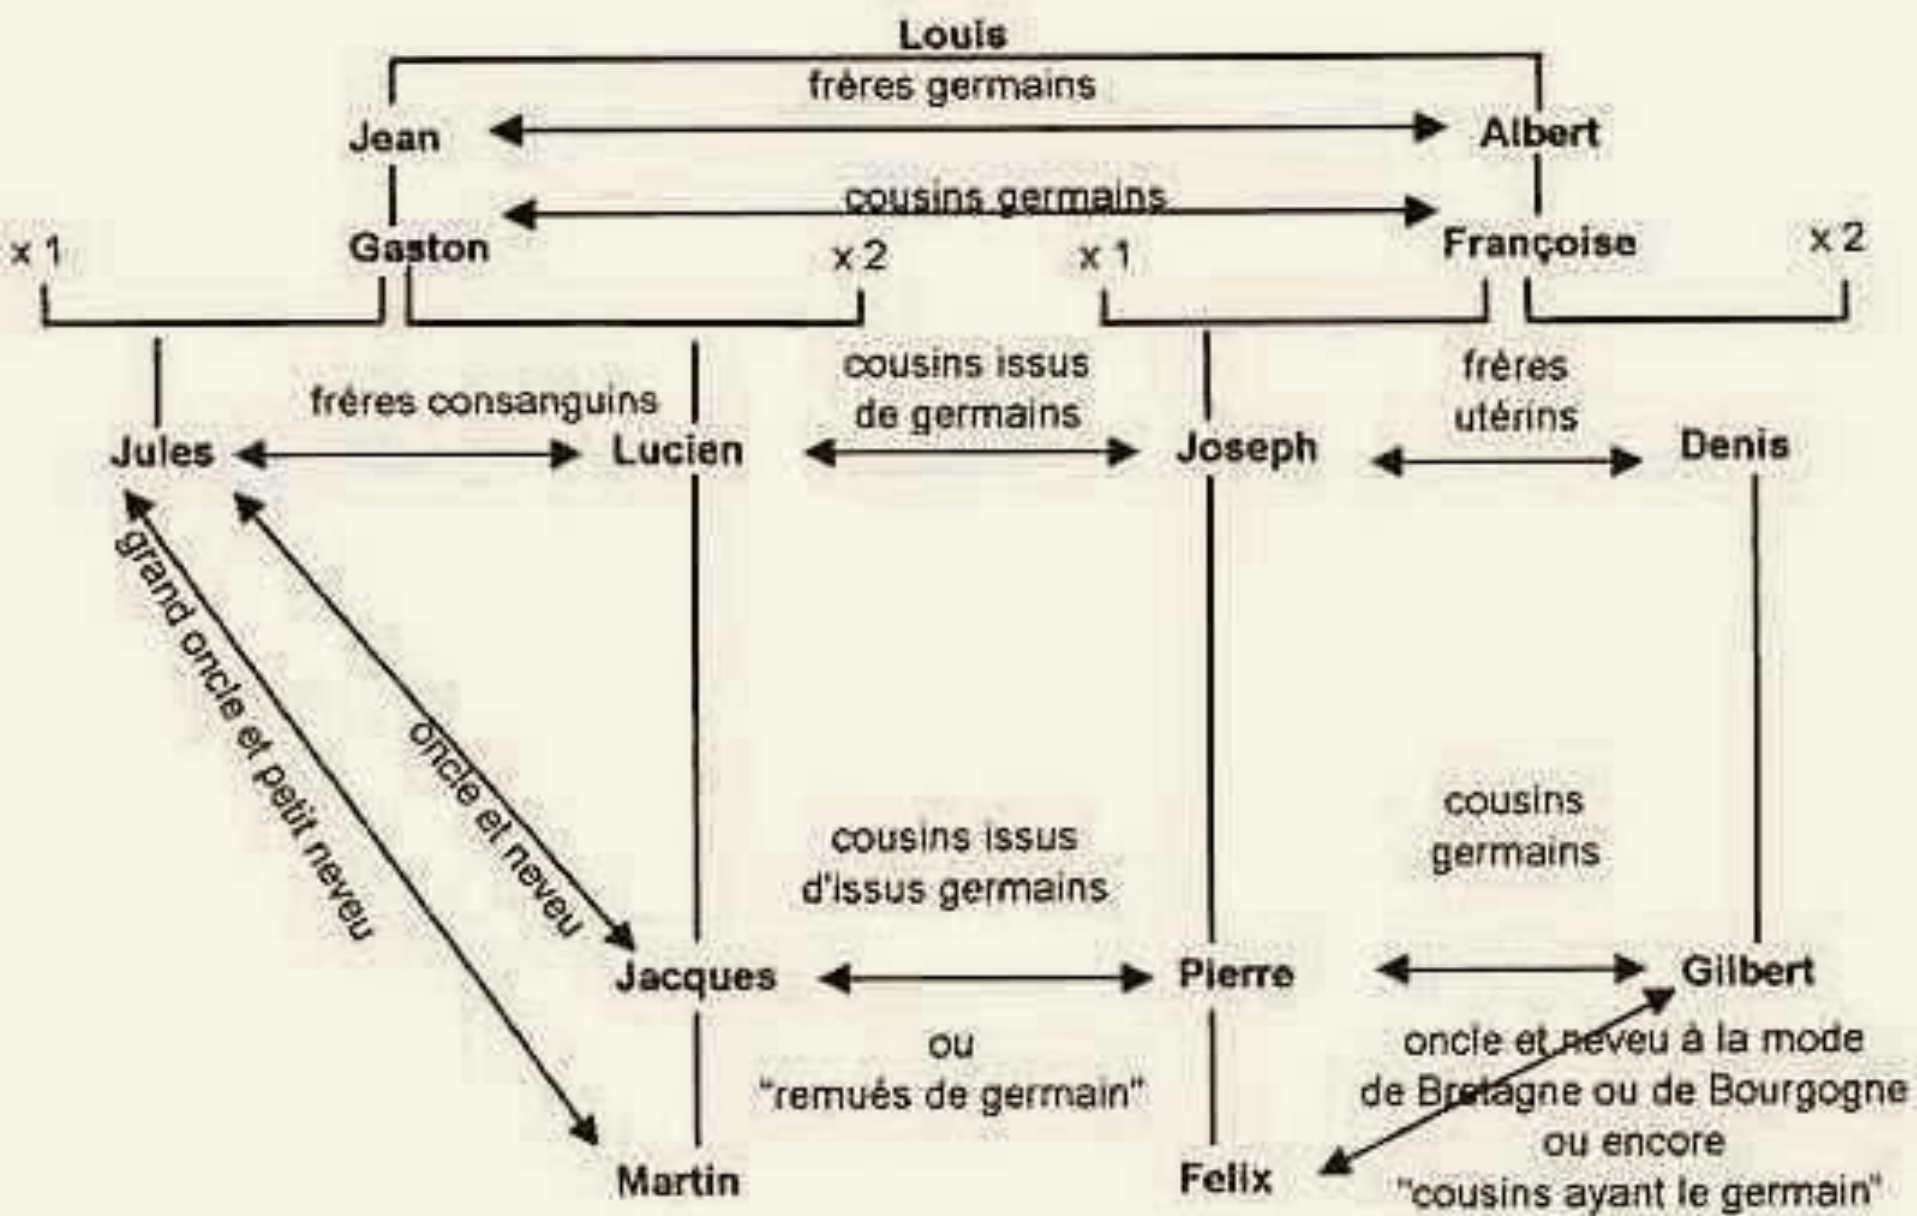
Louis
frères germains
Jean
Albert
cousins germains
x 1
Gaston
x 2
x 1
Françoise
x 2
cousins issus de germains
frères utérins
frères consanguins
Jules
Lucien
Joseph
Denis
grand oncle et petit neveu
oncle et neveu
cousins issus d'issus germains
cousins germains
Jacques
Pierre
Gilbert
ou "remués de germain"
oncle et neveu à la mode de Bretagne ou de Bourgogne ou encore "cousins ayant le germain"
Martin
Felix